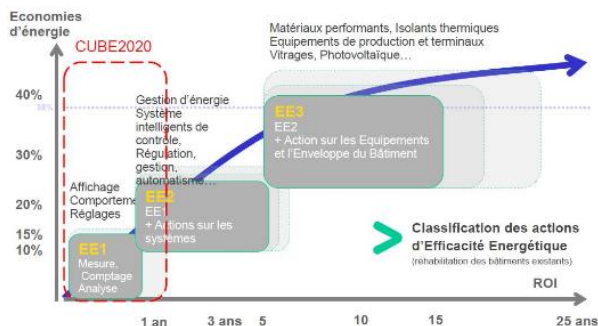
Economies d'énergie

CUBE2020

Matériaux performants, Isolants thermiques
Equipements de production et terminaux
Vitrages, Photovoltaïque…

40%

30%

20%

15%

10%

Gestion d'énergie
Système intelligents de contrôle, Régulation, gestion, automatisme…

Affichage
Comportement
Réglages

EE3
EE2
+ Action sur les Equipements et l'Enveloppe du Bâtiment

EE2
EE1
+ Actions sur les systèmes

EE1
Mesure,
Comptage
Analyse

Classification des actions d'Efficacité Energétique
(réhabilitation des bâtiments existants)

ROI

1 an

3 ans

5

10

15

25 ans